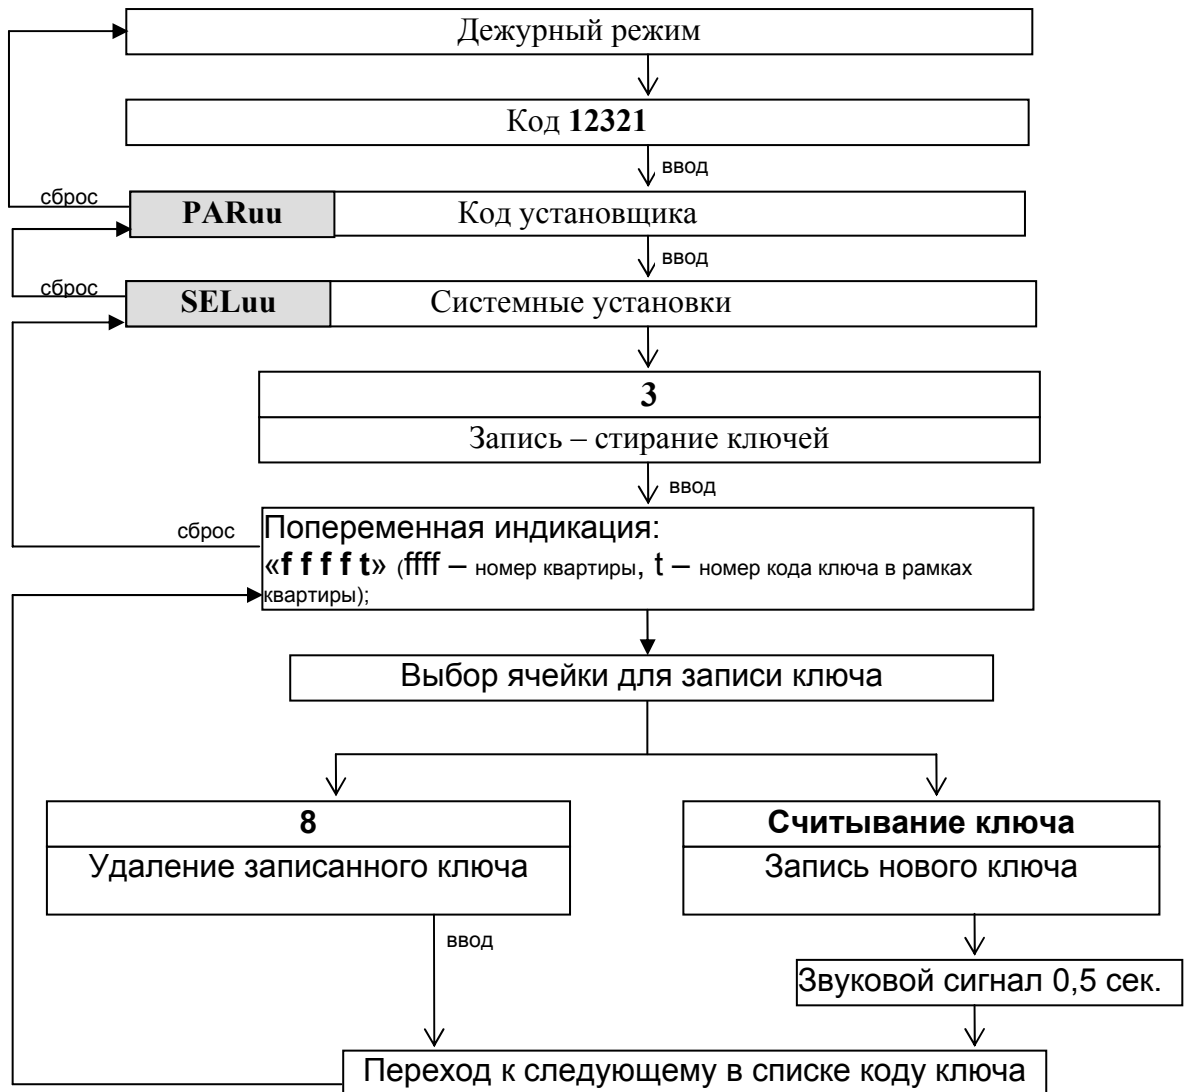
Дежурный режим

Код **12321**

ввод

сброс

**PARuu** Код установщика

ввод

сброс

**SELuu** Системные установки

**3**

Запись – стирание ключей

ввод

сброс

Попеременная индикация:
«**f f f f t**» (ffff – номер квартиры, t – номер кода ключа в рамках квартиры);

Выбор ячейки для записи ключа

**8**

Удаление записанного ключа

**Считывание ключа**

Запись нового ключа

ввод

Звуковой сигнал 0,5 сек.

Переход к следующему в списке коду ключа